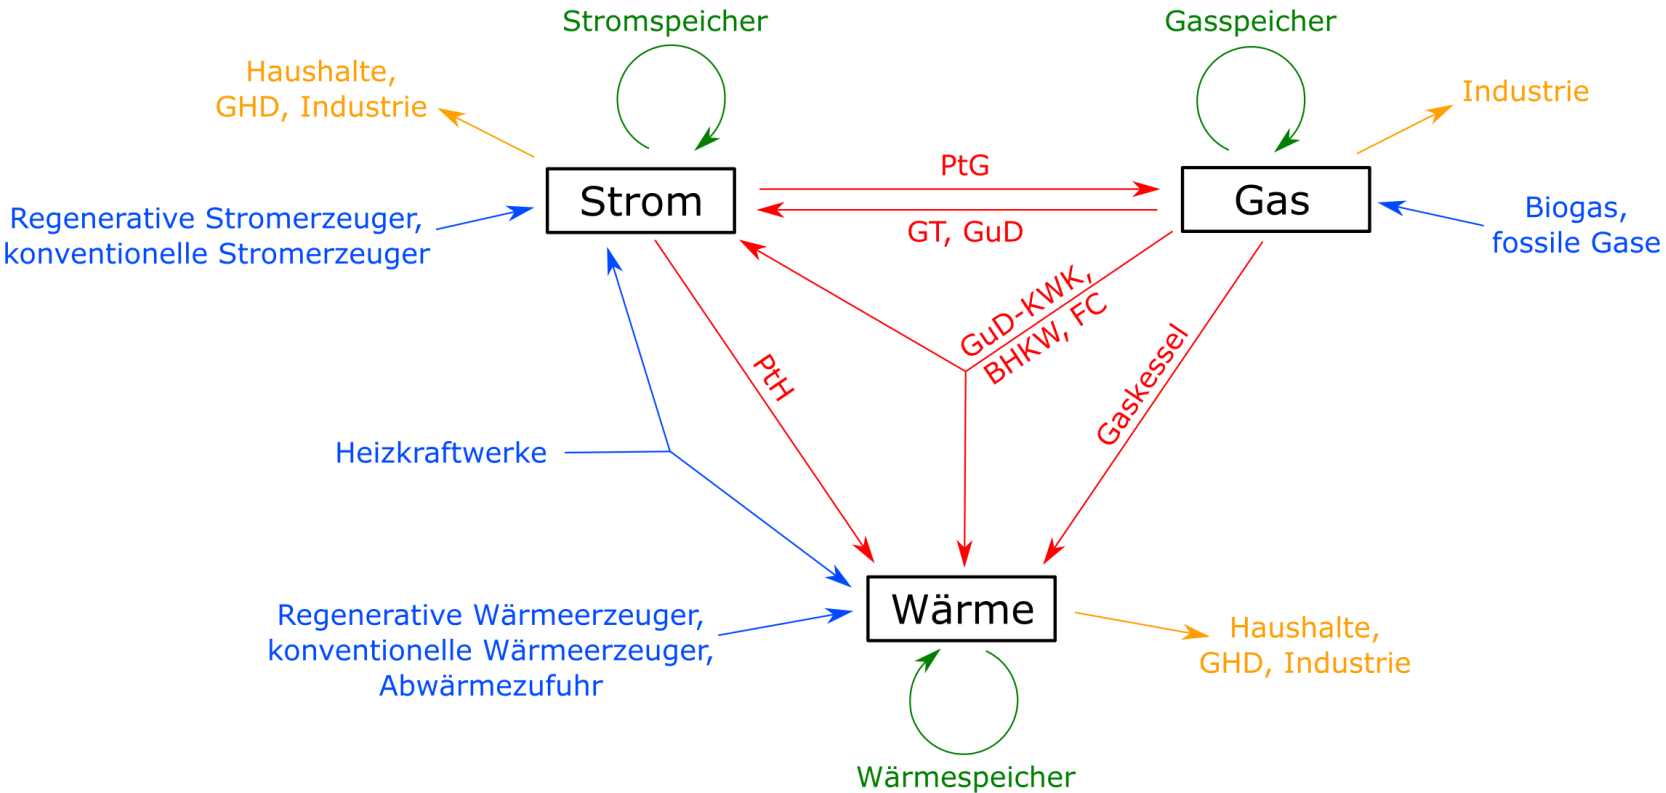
Stromspeicher

Gasspeicher

Haushalte, GHD, Industrie

Industrie

Strom

PtG

Gas

GT, GuD

Regenerative Stromerzeuger, konventionelle Stromerzeuger

Biogas, fossile Gase

GuD-KWK, BHKW, FC

PtH

Gaskessel

Heizkraftwerke

Regenerative Wärmeerzeuger, konventionelle Wärmeerzeuger, Abwärmezufuhr

Wärme

Haushalte, GHD, Industrie

Wärmespeicher